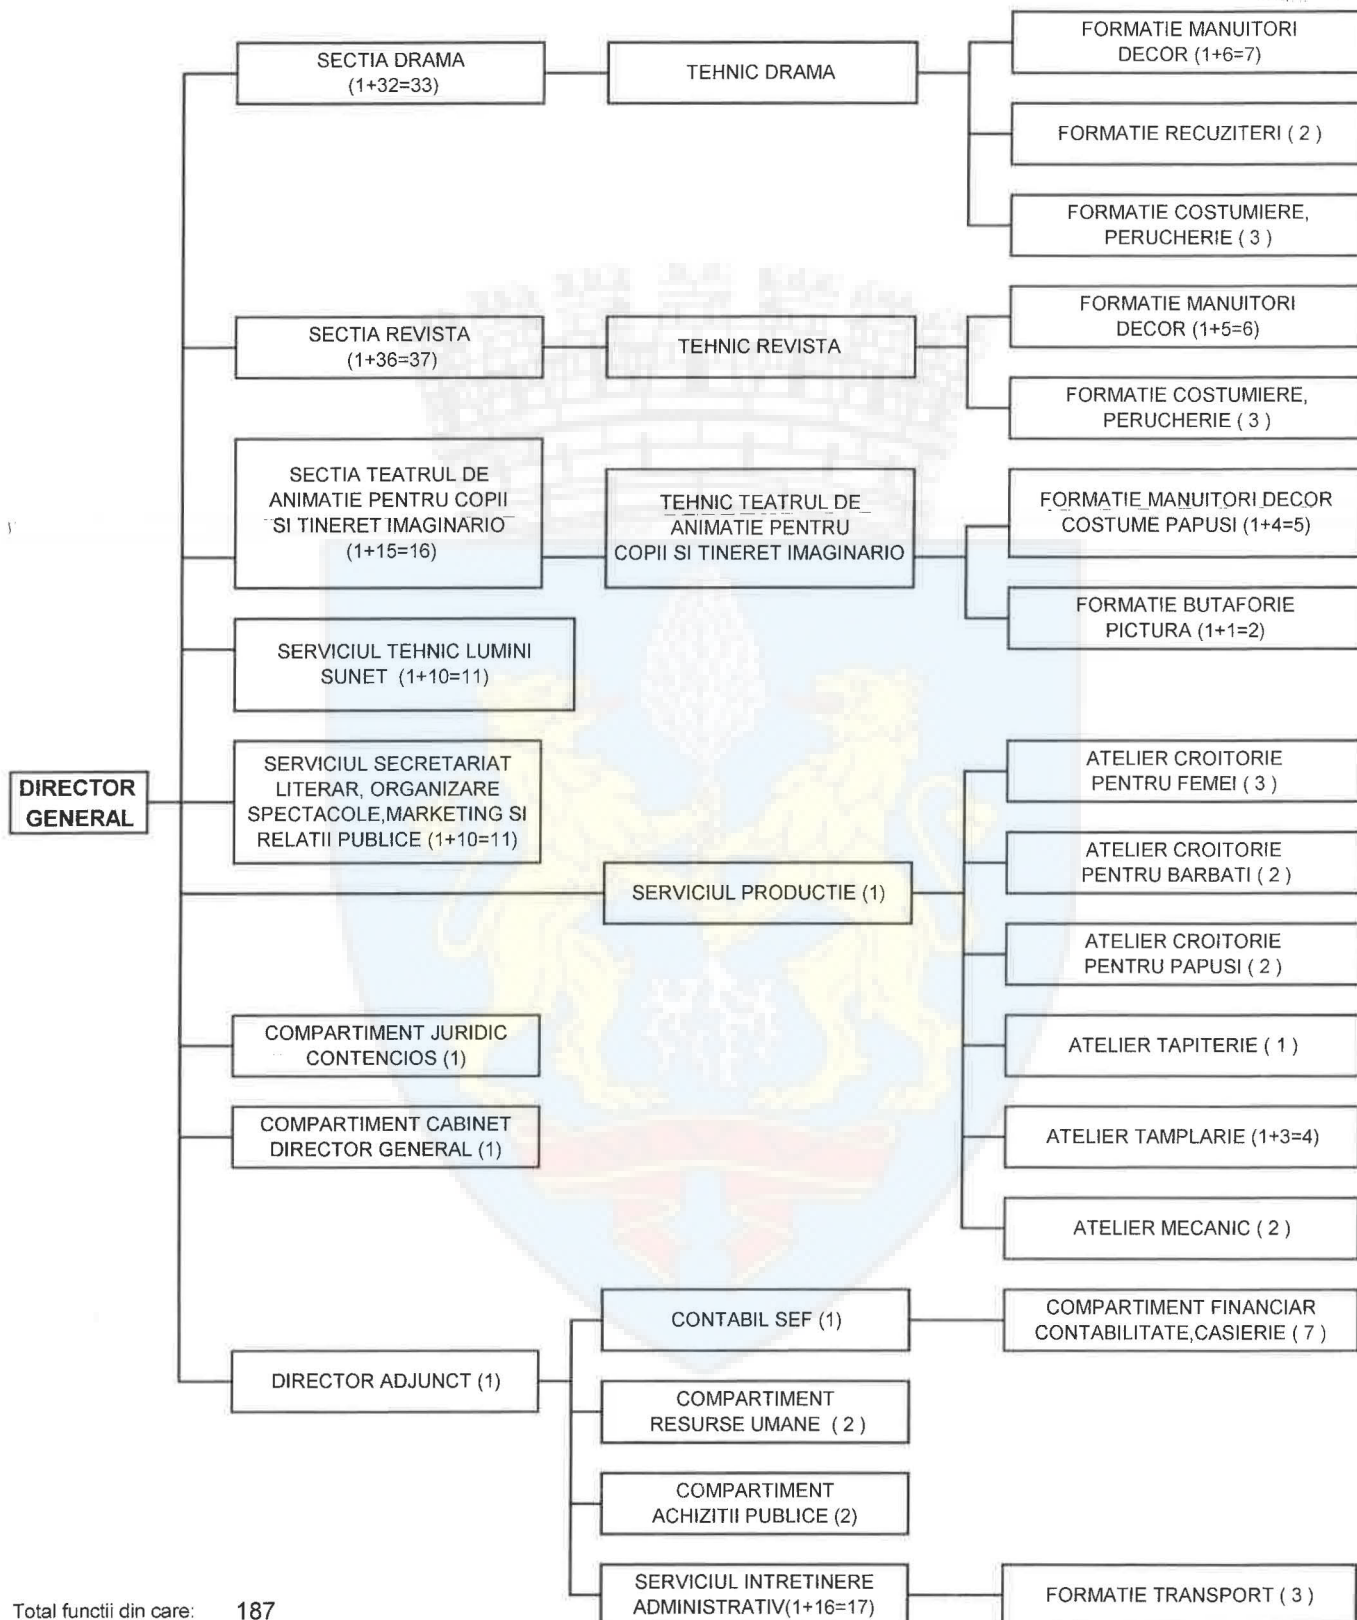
DIRECTOR GENERAL

SECTIA DRAMA (1+32=33)

TEHNIC DRAMA

FORMATIE MANUITORI DECOR (1+6=7)

FORMATIE RECUZITERI ( 2 )

FORMATIE COSTUMIERE, PERUCHERIE ( 3 )

SECTIA REVISTA (1+36=37)

TEHNIC REVISTA

FORMATIE MANUITORI DECOR (1+5=6)

FORMATIE COSTUMIERE, PERUCHERIE ( 3 )

SECTIA TEATRUL DE ANIMATIE PENTRU COPII SI TINERET IMAGINARIO (1+15=16)

TEHNIC TEATRUL DE ANIMATIE PENTRU COPII SI TINERET IMAGINARIO

FORMATIE MANUITORI DECOR COSTUME PAPUSI (1+4=5)

FORMATIE BUTAFORIE PICTURA (1+1=2)

SERVICIUL TEHNIC LUMINI SUNET (1+10=11)

SERVICIUL SECRETARIAT LITERAR, ORGANIZARE SPECTACOLE,MARKETING SI RELATII PUBLICE (1+10=11)

SERVICIUL PRODUCTIE (1)

ATELIER CROITORIE PENTRU FEMEI ( 3 )

ATELIER CROITORIE PENTRU BARBATI ( 2 )

ATELIER CROITORIE PENTRU PAPUSI ( 2 )

ATELIER TAPITERIE ( 1 )

ATELIER TAMPLARIE (1+3=4)

ATELIER MECANIC ( 2 )

COMPARTIMENT JURIDIC CONTENCIOS (1)

COMPARTIMENT CABINET DIRECTOR GENERAL (1)

DIRECTOR ADJUNCT (1)

CONTABIL SEF (1)

COMPARTIMENT FINANCIAR CONTABILITATE,CASIERIE ( 7 )

COMPARTIMENT RESURSE UMANE ( 2 )

COMPARTIMENT ACHIZITII PUBLICE (2)

SERVICIUL INTRETINERE ADMINISTRATIV(1+16=17)

FORMATIE TRANSPORT ( 3 )

Total functii din care: 187